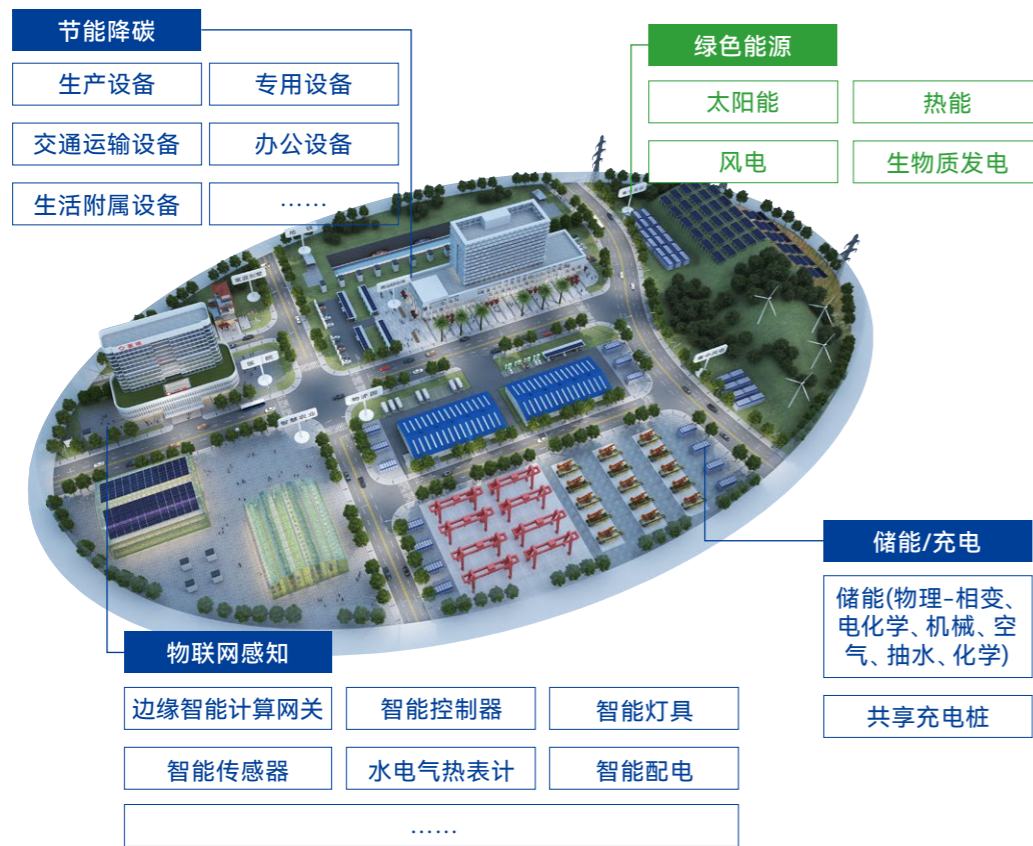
节能降碳

生产设备

专用设备

交通运输设备

办公设备

生活附属设备

……

绿色能源

太阳能

热能

风电

生物质发电

储能/充电

储能(物理-相变、电化学、机械、空气、抽水、化学)

共享充电桩

物联网感知

边缘智能计算网关

智能控制器

智能灯具

智能传感器

水电气热表计

智能配电

……